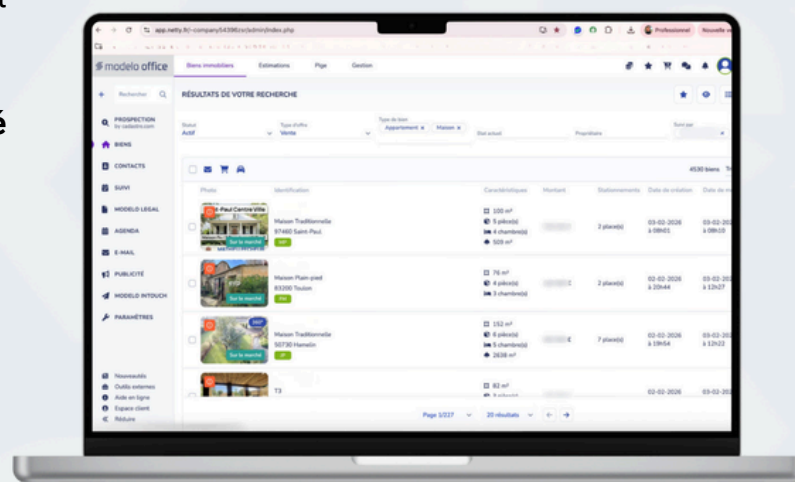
t

é

app.netty.fr/~company54398/admin/index.php

Professionnel Nouvelle

modelo office

Biens immobiliers Estimations Pige Gestion

Rechercher

RÉSULTATS DE VOTRE RECHERCHE

PROSPECTION by cadastre.com

BIENS

CONTACTS

SUIVI

MODELO LEGAL

AGENDA

E-MAIL

PUBLICITÉ

MODELO INTOUCH

PARAMÈTRES

Statut Actif

Type d'offre Vente

Type de bien Appartement × Maison ×

Etat actuel

Propriétaire

Trier par

4530 biens

Photo Identification Caractéristiques Montant Stationnements Date de création Date de m

Paul Centre Ville

Sur le marché

Maison Traditionnelle 97460 Saint-Paul

100 m² 5 pièce(s) 4 chambre(s) 509 m²

2 place(s)

03-02-2026 à 08h01

03-02-2026 à 08h10

Sur le marché

Maison Plain-pied 83200 Toulon

76 m² 4 pièce(s) 3 chambre(s)

2 place(s)

02-02-2026 à 20h44

03-02-2026 à 12h27

Sur le marché

Maison Traditionnelle 50730 Hamelin

152 m² 6 pièce(s) 5 chambre(s) 2638 m²

7 place(s)

02-02-2026 à 19h54

03-02-2026 à 12h22

T3

82 m²

Nouveautés

Outils externes

Aide en ligne

Espace client

Réduire

Page 1/227

20 résultats